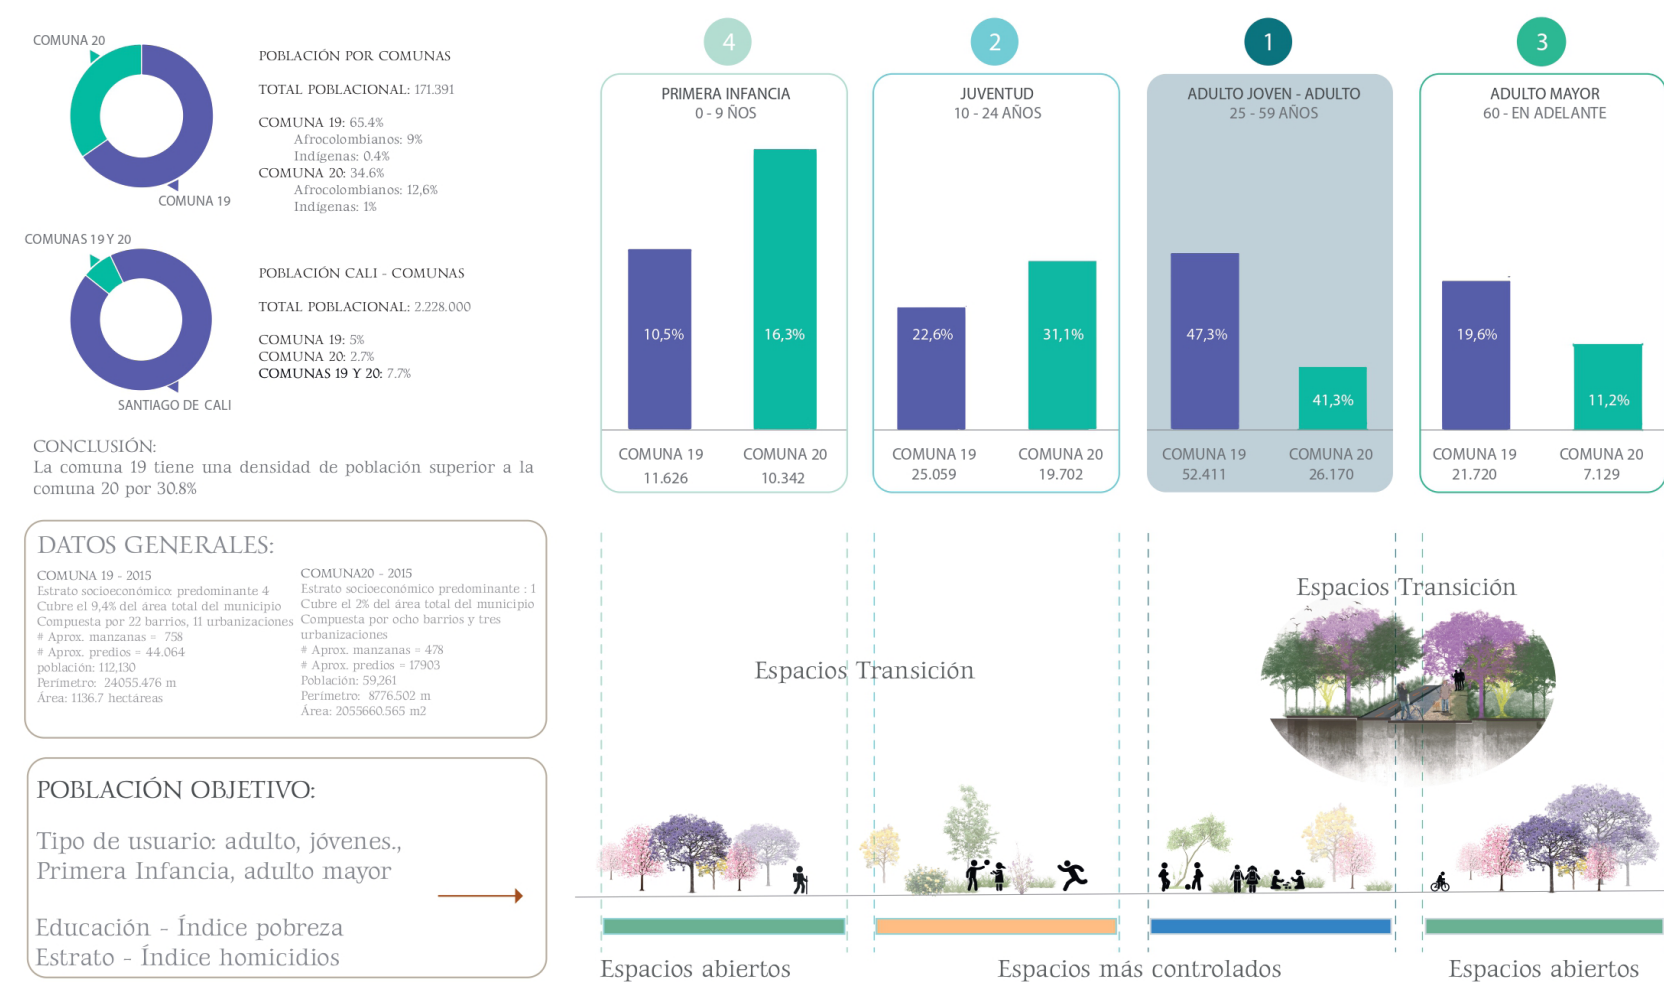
COMUNA 20

COMUNA 19

POBLACIÓN POR COMUNAS

TOTAL POBLACIONAL: 171.391

COMUNA 19: 65.4%
Afrocolombianos: 9%
Indígenas: 0.4%
COMUNA 20: 34.6%
Afrocolombianos: 12,6%
Indígenas: 1%

COMUNAS 19 Y 20

SANTIAGO DE CALI

POBLACIÓN CALI - COMUNAS

TOTAL POBLACIONAL: 2.228.000

COMUNA 19: 5%
COMUNA 20: 2.7%
COMUNAS 19 Y 20: 7.7%

CONCLUSIÓN:
La comuna 19 tiene una densidad de población superior a la comuna 20 por 30.8%

DATOS GENERALES:

COMUNA 19 - 2015
Estrato socioeconómico predominante 4
Cubre el 9,4% del área total del municipio
Compuesta por 22 barrios, 11 urbanizaciones
# Aprox. manzanas = 758
# Aprox. predios = 44.064
población: 112,130
Perimetro: 24055.476 m
Área: 1136.7 hectáreas

COMUNA20 - 2015
Estrato socioeconómico predominante : 1
Cubre el 2% del área total del municipio
Compuesta por ocho barrios y tres urbanizaciones
# Aprox. manzanas = 478
# Aprox. predios = 17903
Población: 59,261
Perimetro: 8776.502 m
Área: 2055660.565 m2

POBLACIÓN OBJETIVO:

Tipo de usuario: adulto, jóvenes., Primera Infancia, adulto mayor

Educación - Índice pobreza
Estrato - Índice homicidios

4
PRIMERA INFANCIA
0 - 9 ÑOS
10,5%
16,3%
COMUNA 19
11.626
COMUNA 20
10.342

2
JUVENTUD
10 - 24 AÑOS
22,6%
31,1%
COMUNA 19
25.059
COMUNA 20
19.702

1
ADULTO JOVEN - ADULTO
25 - 59 AÑOS
47,3%
41,3%
COMUNA 19
52.411
COMUNA 20
26.170

3
ADULTO MAYOR
60 - EN ADELANTE
19,6%
11,2%
COMUNA 19
21.720
COMUNA 20
7.129

Espacios Transición

Espacios Transición

Espacios abiertos

Espacios más controlados

Espacios abiertos